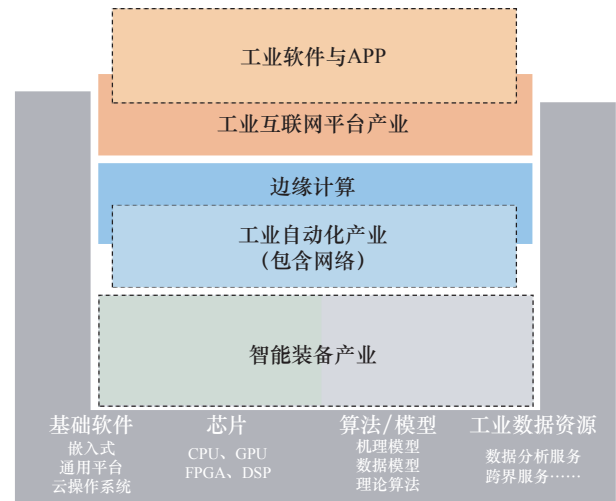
工业软件与APP

工业互联网平台产业

边缘计算

工业自动化产业
（包含网络）

智能装备产业

基础软件
嵌入式
通用平台
云操作系统

芯片
CPU、GPU
FPGA、DSP

算法/模型
机理模型
数据模型
理论算法

工业数据资源
数据分析服务
跨界服务……